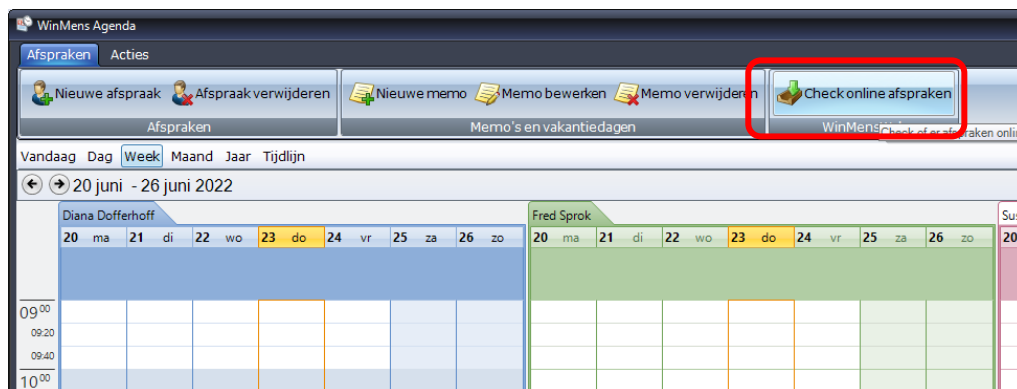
WinMens Agenda

Afspraken Acties

Nieuwe afspraak Afspraak verwijderen
Afspraken

Nieuwe memo Memo bewerken Memo verwijderen
Memo's en vakantiedagen

Check online afspraken
WinMens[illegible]
Check of er afspraken onli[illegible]

Vandaag Dag Week Maand Jaar Tijdlijn

20 juni - 26 juni 2022

Diana Dofferhoff

| 20 ma | 21 di | 22 wo | 23 do | 24 vr | 25 za | 26 zo |
|---|---|---|---|---|---|---|

Fred Sprok

| 20 ma | 21 di | 22 wo | 23 do | 24 vr | 25 za | 26 zo |
|---|---|---|---|---|---|---|

Sus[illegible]
20

$09^{00}$
09:20
09:40
$10^{00}$